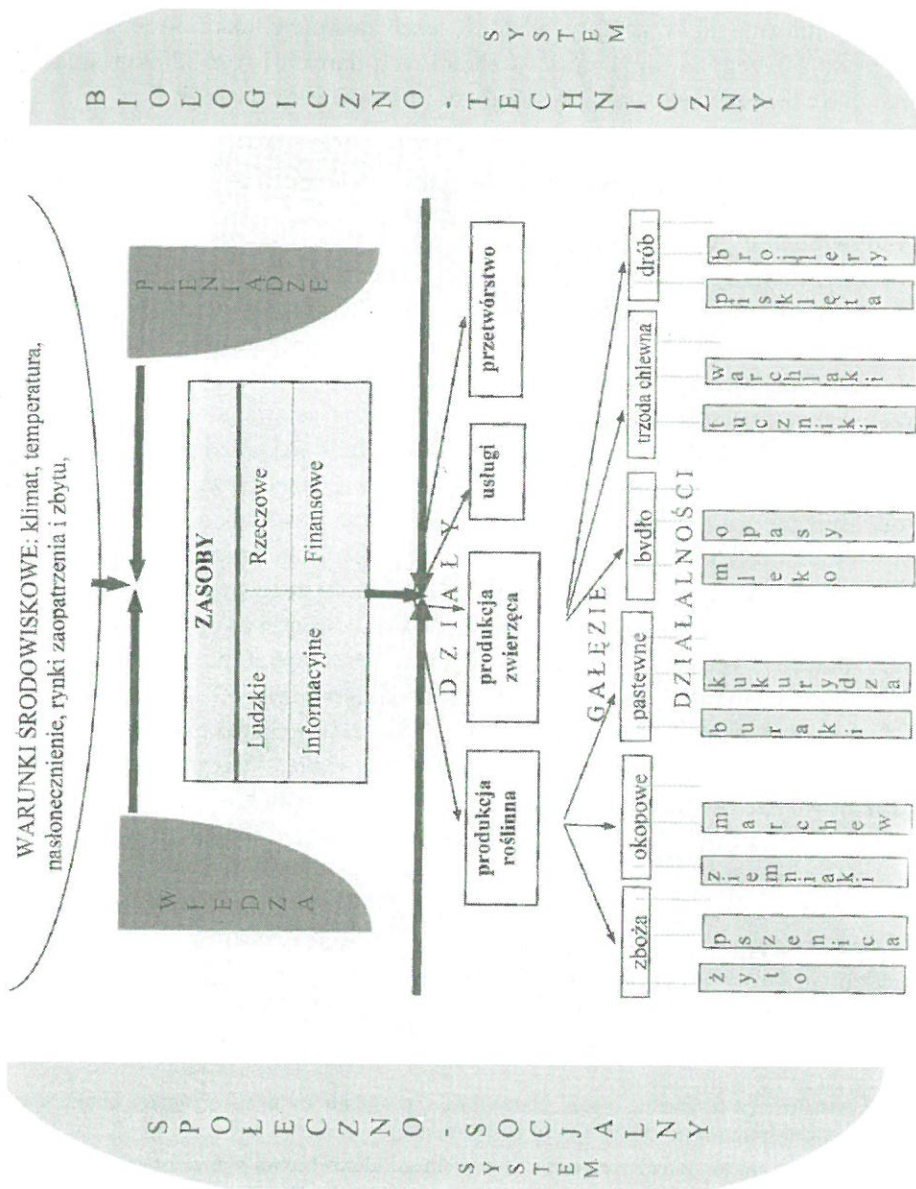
SYSTEM BIOLOGICZNO-TECHNICZNY

WARUNKI ŚRODOWISKOWE: klimat, temperatura, nasłonecznienie, rynki zaopatrzenia i zbytu,

WIEDZA

PIENIĄDZE

ZASOBY

| Ludzkie | Rzeczowe |
|---|---|
| Informacyjne | Finansowe |

DZIAŁY

produkcja roślinna

produkcja zwierzęca

usługi

przetwórstwo

GAŁĘZIE

zboża

okopowe

pastewne

bydło

trzoda chlewna

drób

DZIAŁALNOŚCI

żyto

pszenica

ziemniaki

marchew

buraki

kukurydza

mleko

opasy

tuczniki

warchlaki

pisklęta

brojlery

SYSTEM SPOŁECZNO-SOCJALNY